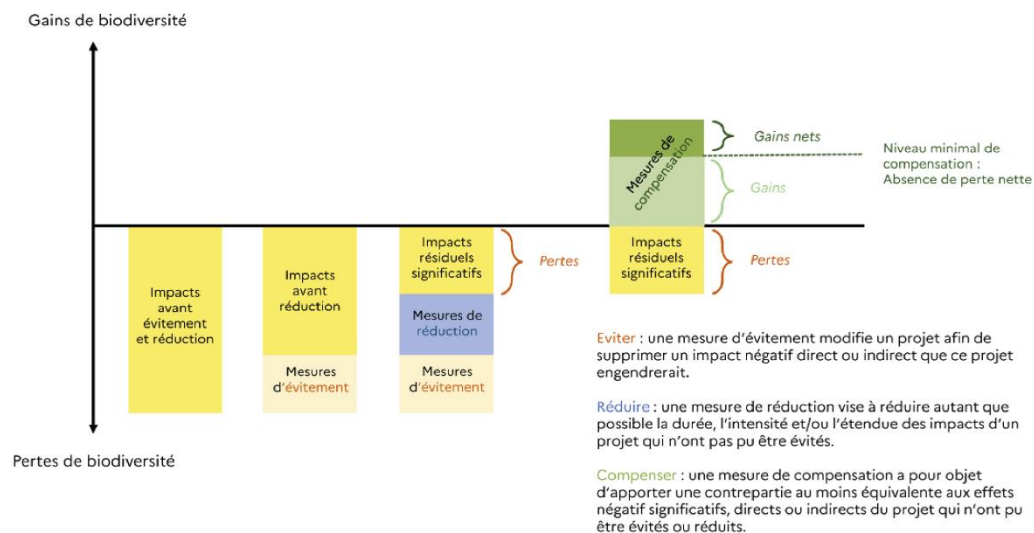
Gains de biodiversité

Mesures de compensation

Gains nets

Niveau minimal de compensation : Absence de perte nette

Gains

Impacts avant évitement et réduction

Impacts avant réduction

Mesures d'évitement

Impacts résiduels significatifs

Pertes

Mesures de réduction

Mesures d'évitement

Impacts résiduels significatifs

Pertes

Pertes de biodiversité

Eviter : une mesure d'évitement modifie un projet afin de supprimer un impact négatif direct ou indirect que ce projet engendrerait.

Réduire : une mesure de réduction vise à réduire autant que possible la durée, l'intensité et/ou l'étendue des impacts d'un projet qui n'ont pas pu être évités.

Compenser : une mesure de compensation a pour objet d'apporter une contrepartie au moins équivalente aux effets négatif significatifs, directs ou indirects du projet qui n'ont pu être évités ou réduits.